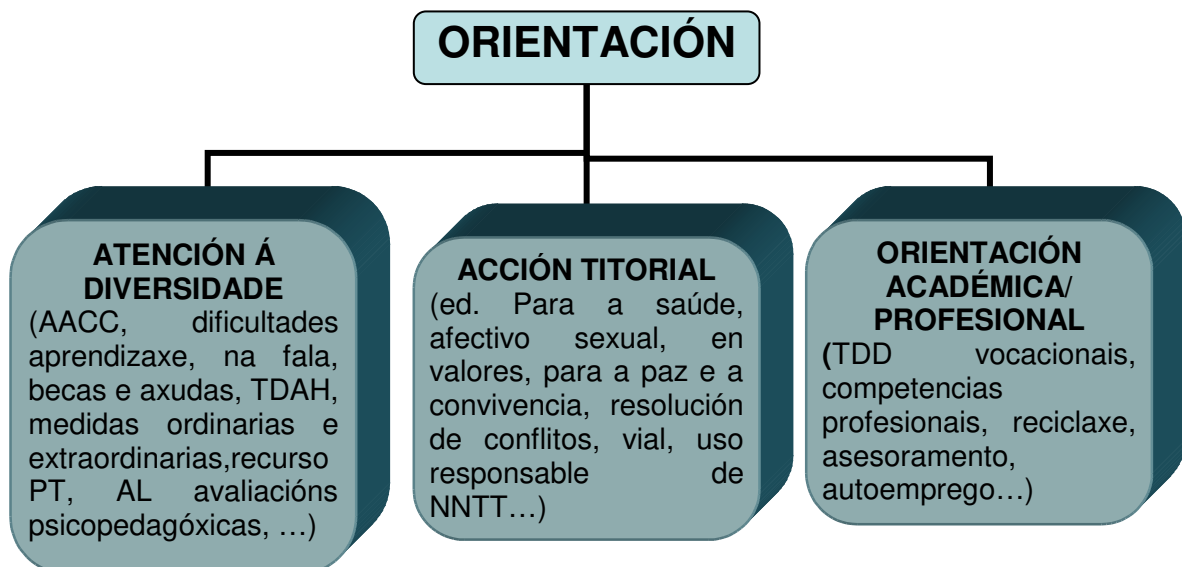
ORIENTACIÓN

ATENCIÓN Á DIVERSIDADE
(AACC, dificultades aprendizaxe, na fala, becas e axudas, TDAH, medidas ordinarias e extraordinarias,recurso PT, AL avaliacións psicopedagóxicas, …)

ACCIÓN TITORIAL
(ed. Para a saúde, afectivo sexual, en valores, para a paz e a convivencia, resolución de conflitos, vial, uso responsable de NNTT…)

ORIENTACIÓN ACADÉMICA/ PROFESIONAL
(TDD vocacionais, competencias profesionais, reciclaxe, asesoramento, autoemprego…)